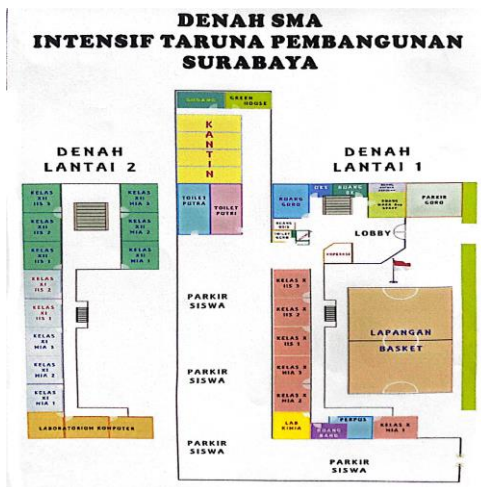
DENAH SMA
INTENSIF TARUNA PEMBANGUNAN
SURABAYA

DENAH
LANTAI 2

KELAS XII IIS 1
KELAS XII MIA 2
KELAS XII MIA 1
KELAS XI IIS 2
KELAS XI IIS 1
KELAS XI MIA 1
KELAS XI MIA 2
KELAS XI MIA 3
LABORATORIUM KOMPUTER

GUDANG
GREEN HOUSE
K
A
N
T
I
N
TOILET PUTRA
TOILET PUTRI

PARKIR SISWA
PARKIR SISWA
PARKIR SISWA

DENAH
LANTAI 1

RUANG GURU
OSIS
RUANG KS
RUANG WAKA
PARKIR GURU
RUANG BK
TOILET GURU
LOBBY
KOPERASI

KELAS X IIS 3
KELAS X IIS 2
KELAS X MIA 2
KELAS X MIA 3
KELAS X MIA 4
KELAS X IIS 1
LAB KIMIA
RUANG UKS
PERPUS
KELAS X MIA 1

LAPANGAN
BASKET

PARKIR
SISWA